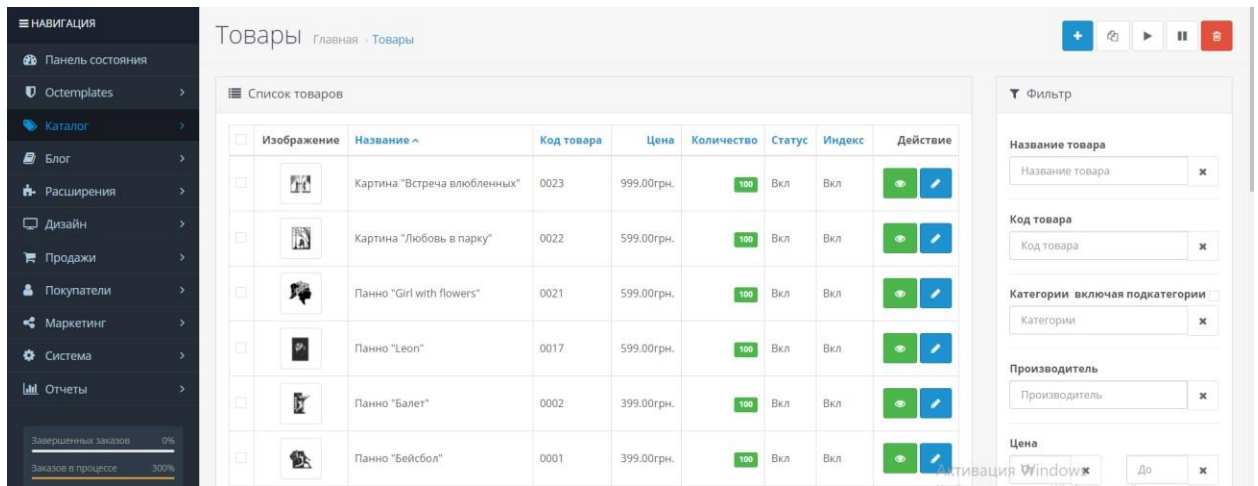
≡ НАВИГАЦИЯ
Панель состояния
Octemplates
Каталог
Блог
Расширения
Дизайн
Продажи
Покупатели
Маркетинг
Система
Отчеты

Завершенных заказов 0%
Заказов в процессе 300%

Товары Главная › Товары

Список товаров

| | Изображение | Название ^ | Код товара | Цена | Количество | Статус | Индекс | Действие |
|---|---|---|---|---|---|---|---|---|
| | | Картина "Встреча влюбленных" | 0023 | 999.00грн. | 100 | Вкл | Вкл | |
| | | Картина "Любовь в парку" | 0022 | 599.00грн. | 100 | Вкл | Вкл | |
| | | Панно "Girl with flowers" | 0021 | 599.00грн. | 100 | Вкл | Вкл | |
| | | Панно "Leon" | 0017 | 599.00грн. | 100 | Вкл | Вкл | |
| | | Панно "Балет" | 0002 | 399.00грн. | 100 | Вкл | Вкл | |
| | | Панно "Бейсбол" | 0001 | 399.00грн. | 100 | Вкл | Вкл | |

Фильтр

Название товара
Название товара

Код товара
Код товара

Категории включая подкатегории
Категории

Производитель
Производитель

Цена
От До

Активация Windows